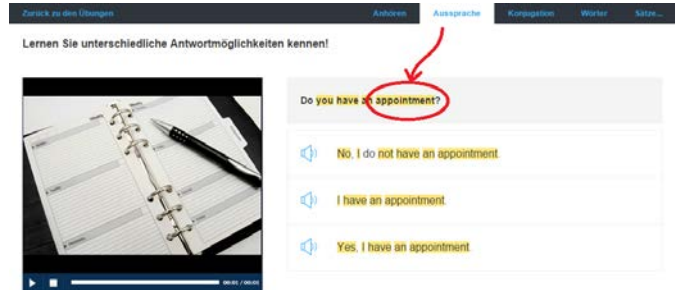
Zurück zu den Übungen
Anhören
Aussprache
Konjugation
Wörter
Sätze...

Lernen Sie unterschiedliche Antwortmöglichkeiten kennen!

Do you have an appointment?

No, I do not have an appointment.

I have an appointment.

Yes, I have an appointment.

00:01 / 00:05